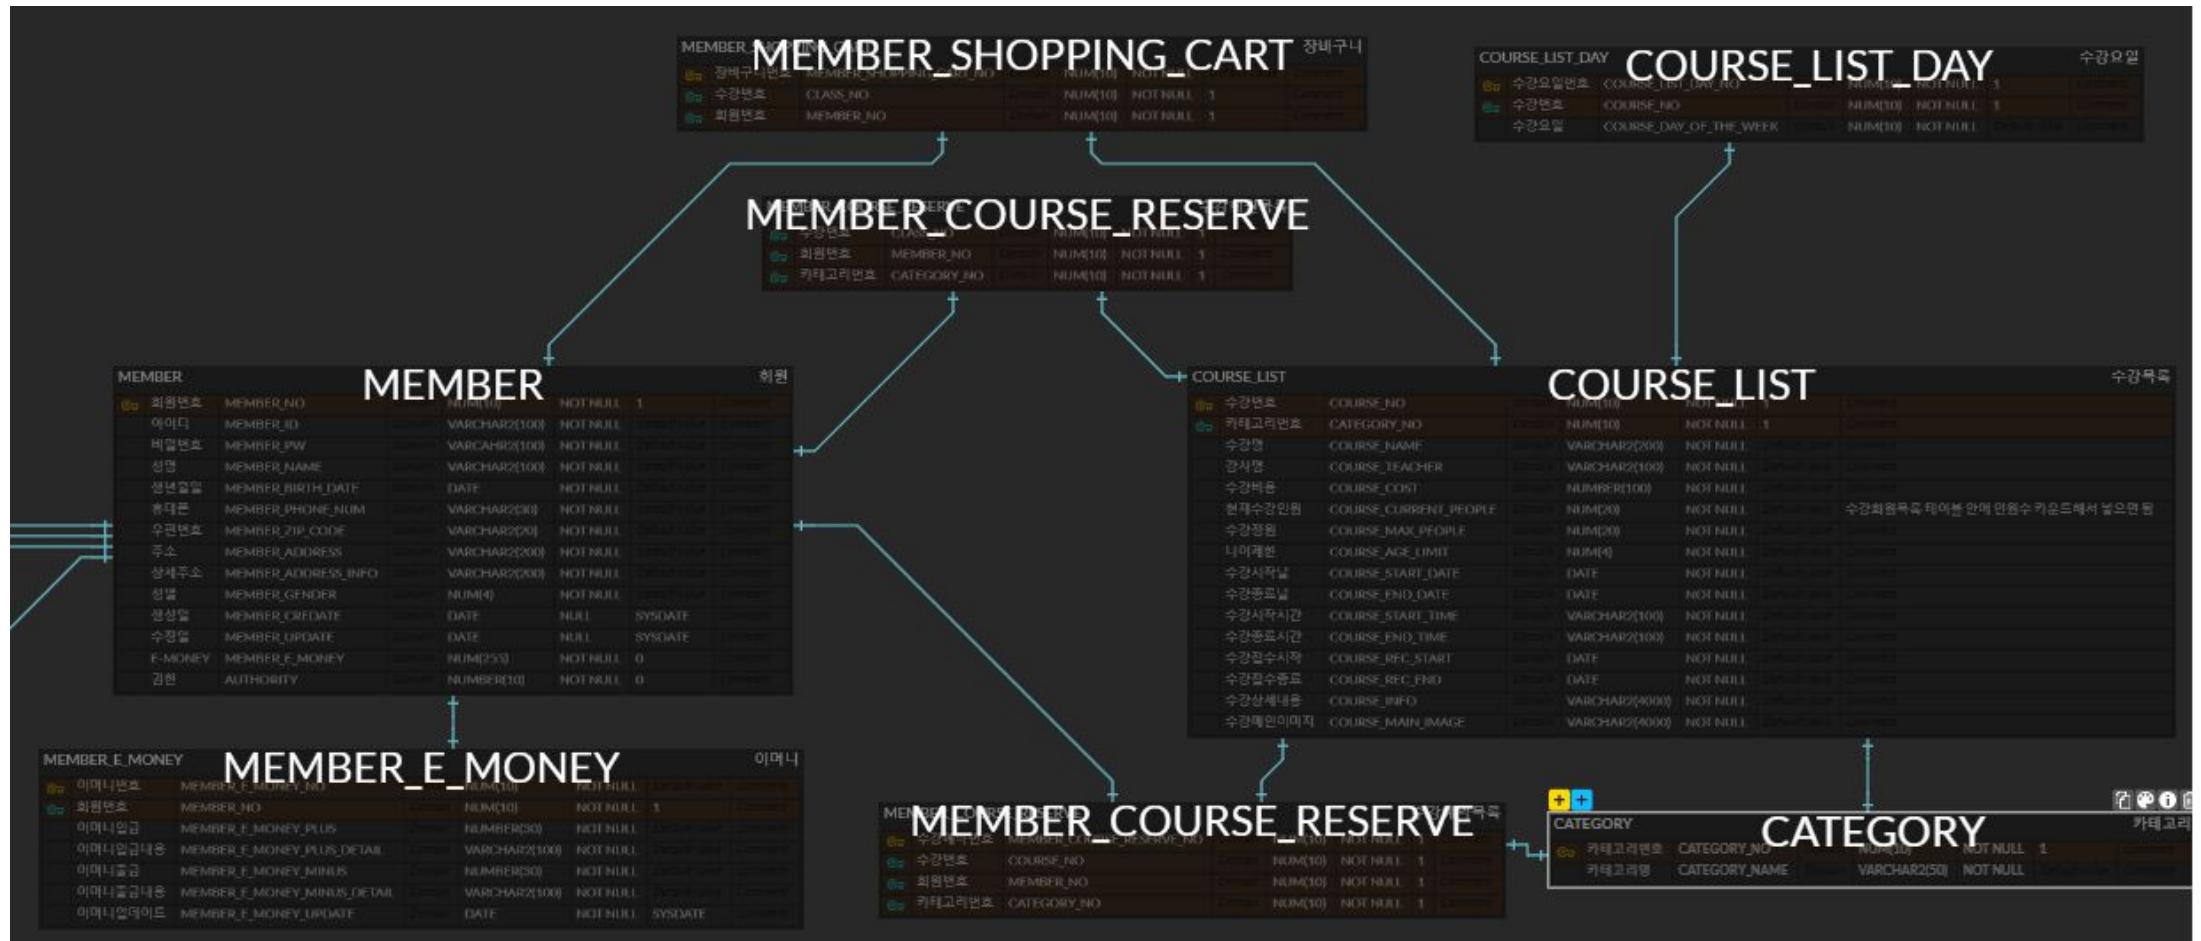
MEMBER_SHOPPING_CART 장바구니
장바구니번호 MEMBER_SHOPPING_CART_NO NUM(10) NOT NULL
수강번호 CLASS_NO NUM(10) NOT NULL 1
회원번호 MEMBER_NO NUM(10) NOT NULL 1

COURSE_LIST_DAY COURSE_LIST_DAY 수강요일
수강요일번호 COURSE_LIST_DAY_NO NUM(10) NOT NULL 1
수강번호 COURSE_NO NUM(10) NOT NULL 1
수강요일 COURSE_DAY_OF_THE_WEEK NUM(10) NOT NULL

MEMBER_COURSE_RESERVE
수강번호 CLASS_NO NUM(10) NOT NULL 1
회원번호 MEMBER_NO NUM(10) NOT NULL 1
카테고리번호 CATEGORY_NO NUM(10) NOT NULL 1

MEMBER MEMBER 회원
회원번호 MEMBER_NO NUM(10) NOT NULL 1
아이디 MEMBER_ID VARCHAR2(100) NOT NULL
비밀번호 MEMBER_PW VARCAHR2(100) NOT NULL
성명 MEMBER_NAME VARCHAR2(100) NOT NULL
생년월일 MEMBER_BIRTH_DATE DATE NOT NULL
휴대폰 MEMBER_PHONE_NUM VARCHAR2(30) NOT NULL
우편번호 MEMBER_ZIP_CODE VARCHAR2(20) NOT NULL
주소 MEMBER_ADDRESS VARCHAR2(200) NOT NULL
상세주소 MEMBER_ADDRESS_INFO VARCHAR2(200) NOT NULL
성별 MEMBER_GENDER NUM(4) NOT NULL
생성일 MEMBER_CREDATE DATE NULL SYSDATE
수정일 MEMBER_UPDATE DATE NULL SYSDATE
E-MONEY MEMBER_E_MONEY NUM(255) NOT NULL 0
권한 AUTHORITY NUMBER(10) NOT NULL 0

COURSE_LIST COURSE_LIST 수강목록
수강번호 COURSE_NO NUM(10) NOT NULL 1
카테고리번호 CATEGORY_NO NUM(10) NOT NULL 1
수강명 COURSE_NAME VARCHAR2(200) NOT NULL
강사명 COURSE_TEACHER VARCHAR2(100) NOT NULL
수강비용 COURSE_COST NUMBER(100) NOT NULL
현재수강인원 COURSE_CURRENT_PEOPLE NUM(20) NOT NULL 수강회원목록 테이블 안에 인원수 카운트해서 넣으면 됨
수강정원 COURSE_MAX_PEOPLE NUM(20) NOT NULL
나이제한 COURSE_AGE_LIMIT NUM(4) NOT NULL
수강시작날 COURSE_START_DATE DATE NOT NULL
수강종료날 COURSE_END_DATE DATE NOT NULL
수강시작시간 COURSE_START_TIME VARCHAR2(100) NOT NULL
수강종료시간 COURSE_END_TIME VARCHAR2(100) NOT NULL
수강접수시작 COURSE_REC_START DATE NOT NULL
수강접수종료 COURSE_REC_END DATE NOT NULL
수강상세내용 COURSE_INFO VARCHAR2(4000) NOT NULL
수강메인이미지 COURSE_MAIN_IMAGE VARCHAR2(4000) NOT NULL

MEMBER_E_MONEY MEMBER_E_MONEY 이머니
이머니번호 MEMBER_E_MONEY_NO NUM(10) NOT NULL
회원번호 MEMBER_NO NUM(10) NOT NULL 1
이머니입금 MEMBER_E_MONEY_PLUS NUMBER(30) NOT NULL
이머니입금내용 MEMBER_E_MONEY_PLUS_DETAIL VARCHAR2(100) NOT NULL
이머니출금 MEMBER_E_MONEY_MINUS NUMBER(30) NOT NULL
이머니출금내용 MEMBER_E_MONEY_MINUS_DETAIL VARCHAR2(100) NOT NULL
이머니업데이트 MEMBER_E_MONEY_UPDATE DATE NOT NULL SYSDATE

MEMBER_COURSE_RESERVE 수강회원목록
수강예약번호 MEMBER_COURSE_RESERVE_NO NOT NULL
수강번호 COURSE_NO NUM(10) NOT NULL 1
회원번호 MEMBER_NO NUM(10) NOT NULL 1
카테고리번호 CATEGORY_NO NUM(10) NOT NULL 1

CATEGORY CATEGORY 카테고리
카테고리번호 CATEGORY_NO NUM(10) NOT NULL 1
카테고리명 CATEGORY_NAME VARCHAR2(50) NOT NULL